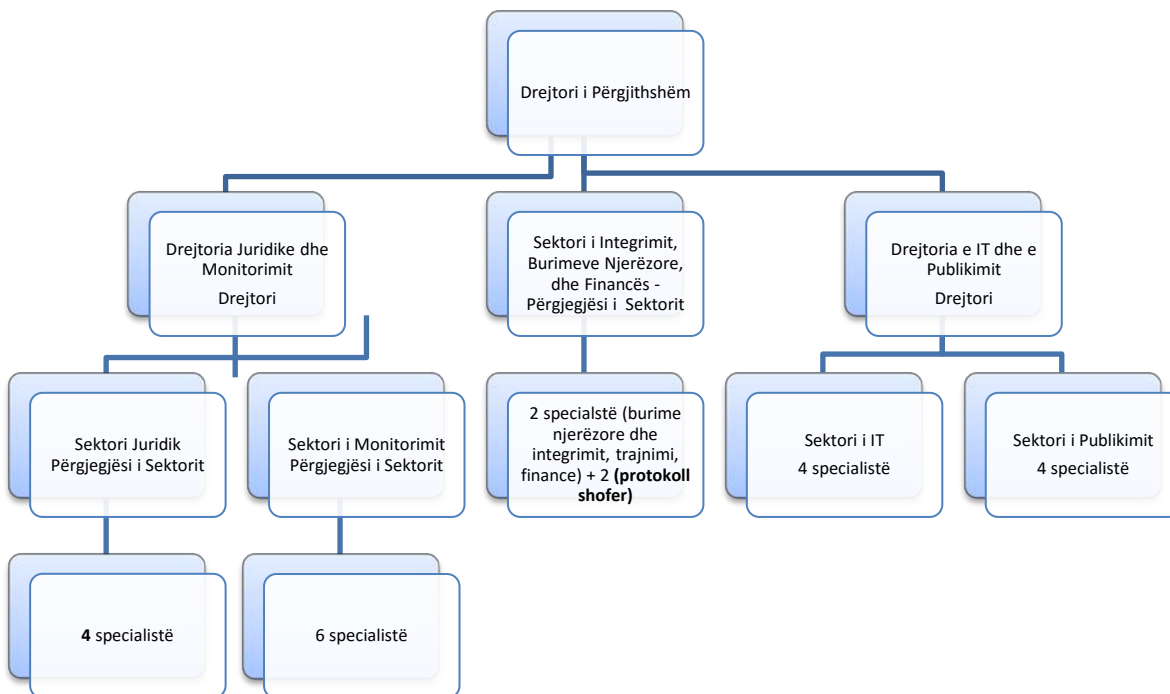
Drejtori i Përgjithshëm

Drejtoria Juridike dhe Monitorimit
Drejtori

Sektori i Integrimit, Burimeve Njerëzore, dhe Financës - Përgjegjësi i Sektorit

Drejtoria e IT dhe e Publikimit
Drejtori

Sektori Juridik
Përgjegjësi i Sektorit

Sektori i Monitorimit
Përgjegjësi i Sektorit

2 specialstë (burime njerëzore dhe integrimit, trajnimi, finance) + 2 **(protokoll shofer)**

Sektori i IT
4 specialistë

Sektori i Publikimit
4 specialistë

**4** specialistë

6 specialistë